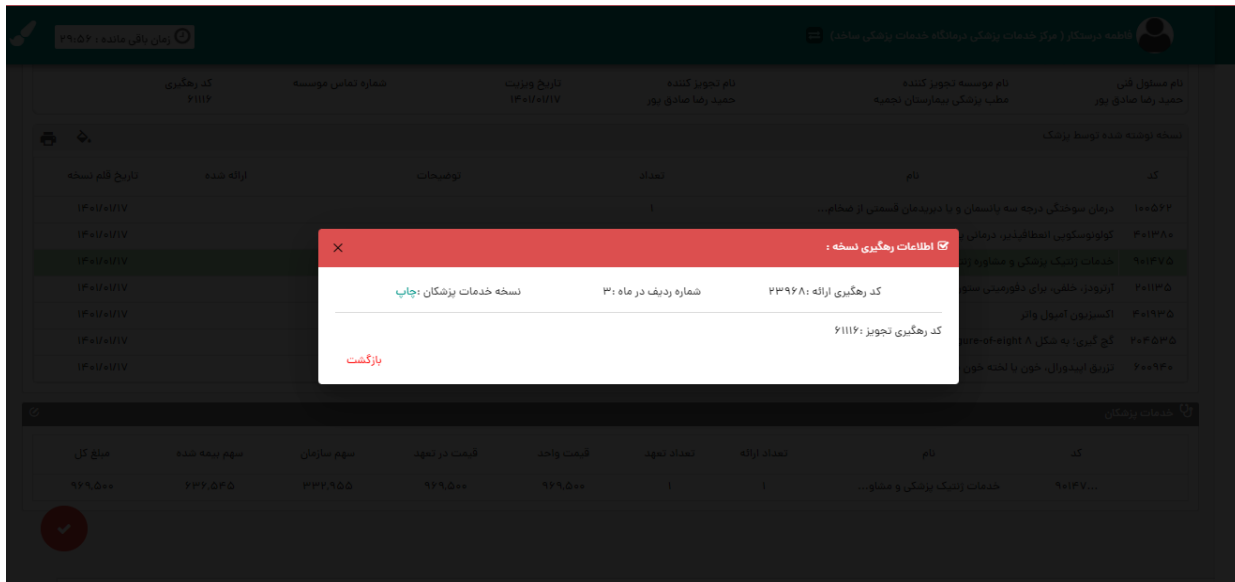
فاطمه درستکار ( مرکز خدمات پزشکی درمانگاه خدمات پزشکی ساحل )

زمان باقی مانده : ۲۹:۵۶

نام مسئول فنی
حمید رضا صادق پور

نام موسسه تجویز کننده
مطب پزشکی بیمارستان نجمیه

نام تجویز کننده
حمید رضا صادق پور

تاریخ ویزیت
۱۴۰۱/۰۱/۱۷

شماره تماس موسسه

کد رهگیری
۶۱۱۱۶

نسخه نوشته شده توسط پزشک

| کد | نام | تعداد | توضیحات | ارائه شده | تاریخ قلم نسخه |
|---|---|---|---|---|---|
| ۱۰۰۵۶۲ | درمان سوختگی درجه سه پانسمان و یا دبریدمان قسمتی از ضخام... | ۱ | | | ۱۴۰۱/۰۱/۱۷ |
| ۳۰۱۳۸۰ | کولونوسکوپی انعطافپذیر، درمانی... | | | | ۱۴۰۱/۰۱/۱۷ |
| ۹۰۱۴۷۵ | خدمات ژنتیک پزشکی و مشاوره ژ... | | | | ۱۴۰۱/۰۱/۱۷ |
| ۲۰۱۱۳۵ | آرتروتز، خلفی، برای دفورمیتی ستو... | | | | ۱۴۰۱/۰۱/۱۷ |
| ۴۰۱۹۳۵ | اکسیرپون امپول واتر | | | | ۱۴۰۱/۰۱/۱۷ |
| ۲۰۴۵۳۵ | گچ گیری؛ به شکل ۸ figure-of-eight | | | | ۱۴۰۱/۰۱/۱۷ |
| ۲۰۰۹۴۰ | تزریق اپیدورال، خون یا لخته خون... | | | | ۱۴۰۱/۰۱/۱۷ |

اطلاعات رهگیری نسخه :

کد رهگیری ارائه :۲۳۹۶۸
شماره ردیف در ماه :۳
نسخه خدمات پزشکان :چاپ

کد رهگیری تجویز :۶۱۱۱۶

بازگشت

خدمات پزشکی

| کد | نام | تعداد ارائه | تعداد تعهد | قیمت واحد | قیمت در تعهد | سهم سازمان | سهم بیمه شده | مبلغ کل |
|---|---|---|---|---|---|---|---|---|
| ۹۰۱۴۷... | خدمات ژنتیک پزشکی و مشاو... | ۱ | ۱ | ۹۶۹,۵۰۰ | ۹۶۹,۵۰۰ | ۳۳۲,۹۵۰ | ۶۳۶,۵۳۵ | ۹۶۹,۵۰۰ |